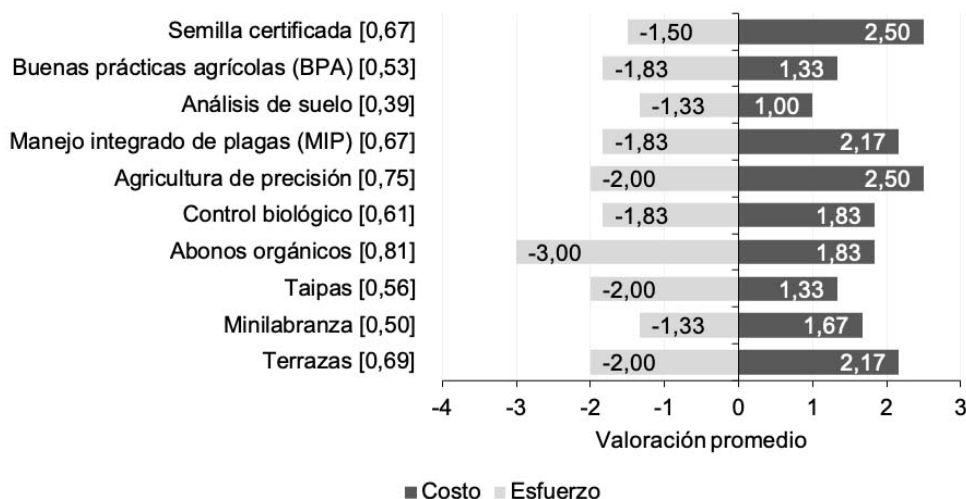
Semilla certificada [0,67] -1,50 2,50
Buenas prácticas agrícolas (BPA) [0,53] -1,83 1,33
Análisis de suelo [0,39] -1,33 1,00
Manejo integrado de plagas (MIP) [0,67] -1,83 2,17
Agricultura de precisión [0,75] -2,00 2,50
Control biológico [0,61] -1,83 1,83
Abonos orgánicos [0,81] -3,00 1,83
Taipas [0,56] -2,00 1,33
Minilabranza [0,50] -1,33 1,67
Terrazas [0,69] -2,00 2,17

-4 -3 -2 -1 0 1 2 3
Valoración promedio

Costo Esfuerzo